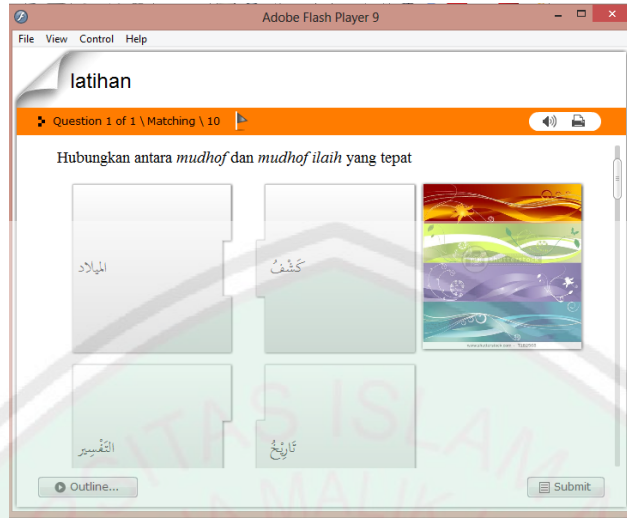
Adobe Flash Player 9

File View Control Help

latihan

Question 1 of 1 \ Matching \ 10

Hubungkan antara *mudhof* dan *mudhof ilaih* yang tepat

الميلاد

كَشْفُ

التفسير

تَارِيْخُ

Outline...

Submit